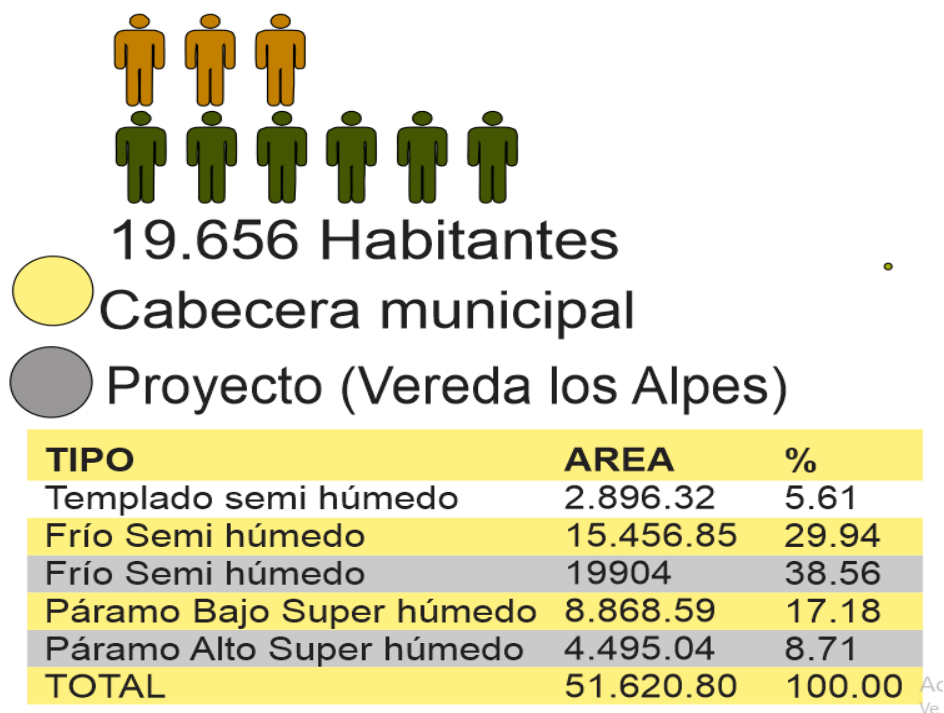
19.656 Habitantes

Cabecera municipal

Proyecto (Vereda los Alpes)

| TIPO | AREA | % |
|---|---|---|
| Templado semi húmedo | 2.896.32 | 5.61 |
| Frío Semi húmedo | 15.456.85 | 29.94 |
| Frío Semi húmedo | 19904 | 38.56 |
| Páramo Bajo Super húmedo | 8.868.59 | 17.18 |
| Páramo Alto Super húmedo | 4.495.04 | 8.71 |
| TOTAL | 51.620.80 | 100.00 |

Ac
Ve